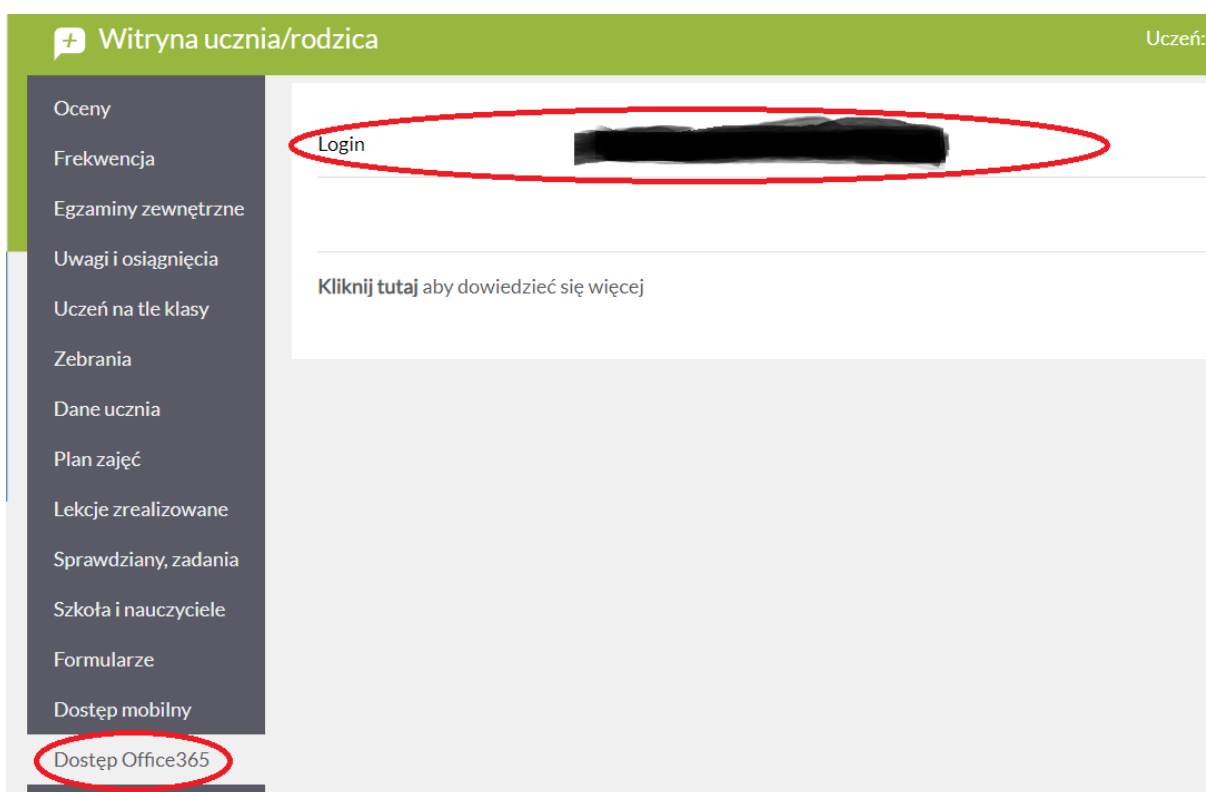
Witryna ucznia/rodzica

Uczeń:

Oceny
Frekwencja
Egzaminy zewnętrzne
Uwagi i osiągnięcia
Uczeń na tle klasy
Zebrania
Dane ucznia
Plan zajęć
Lekcje zrealizowane
Sprawdziany, zadania
Szkoła i nauczyciele
Formularze
Dostęp mobilny
Dostęp Office365

Login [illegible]

**Kliknij tutaj** aby dowiedzieć się więcej